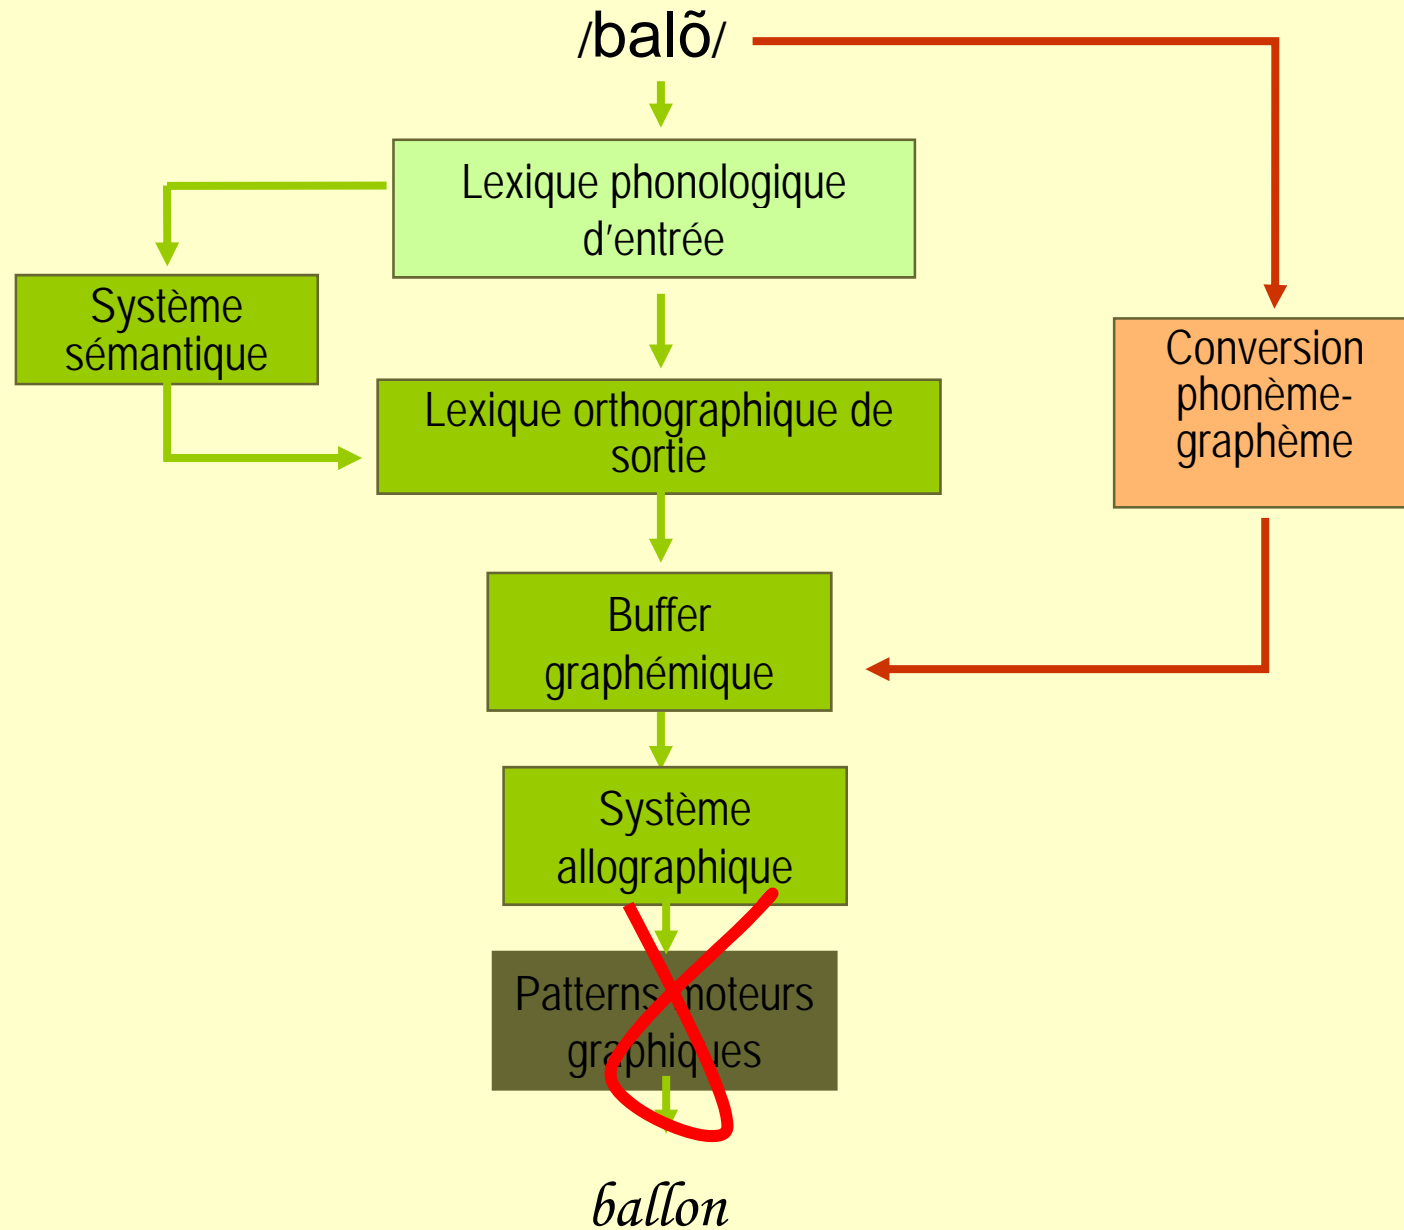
/balõ/

Lexique phonologique d'entrée

Système sémantique

Lexique orthographique de sortie

Conversion phonème-graphème

Buffer graphémique

Système allographique

Patterns moteurs graphiques

ballon